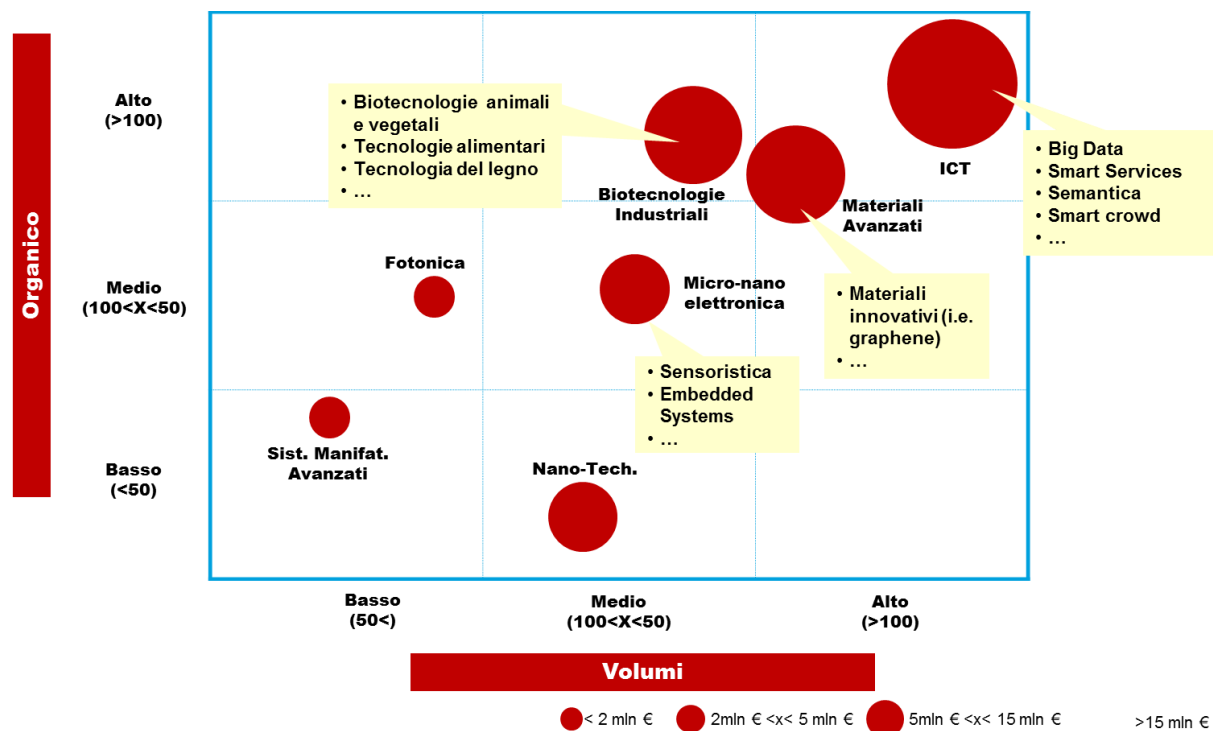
Organico

Alto
(>100)

Medio
(100<X<50)

Basso
(<50)

• Biotecnologie animali e vegetali
• Tecnologie alimentari
• Tecnologia del legno
• …

Biotecnologie Industriali

Materiali Avanzati

ICT

• Big Data
• Smart Services
• Semantica
• Smart crowd
• …

Fotonica

Micro-nano elettronica

• Materiali innovativi (i.e. graphene)
• …

• Sensoristica
• Embedded Systems
• …

Sist. Manifat. Avanzati

Nano-Tech.

Basso
(50<)

Medio
(100<X<50)

Alto
(>100)

Volumi

< 2 mln €
2mln € <x< 5 mln €
5mln € <x< 15 mln €
>15 mln €